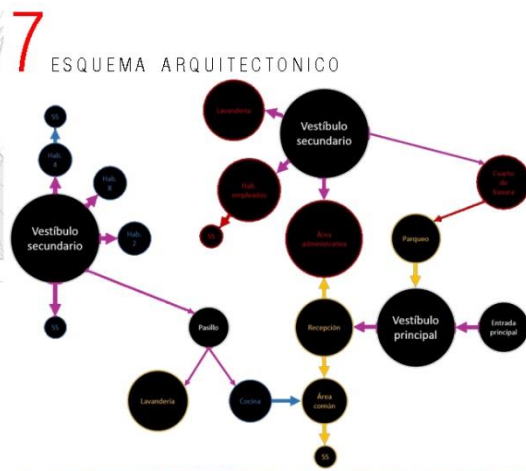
7 ESQUEMA ARQUITECTONICO

SS

Hab. 4

Hab. 8

Vestíbulo secundario

Hab. 2

SS

Lavandería

Vestíbulo secundario

Hab. empleados

SS

Área administrativa

Cuarto de basura

Parqueo

Pasillo

Recepción

Vestíbulo principal

Entrada principal

Lavandería

Cocina

Área común

SS